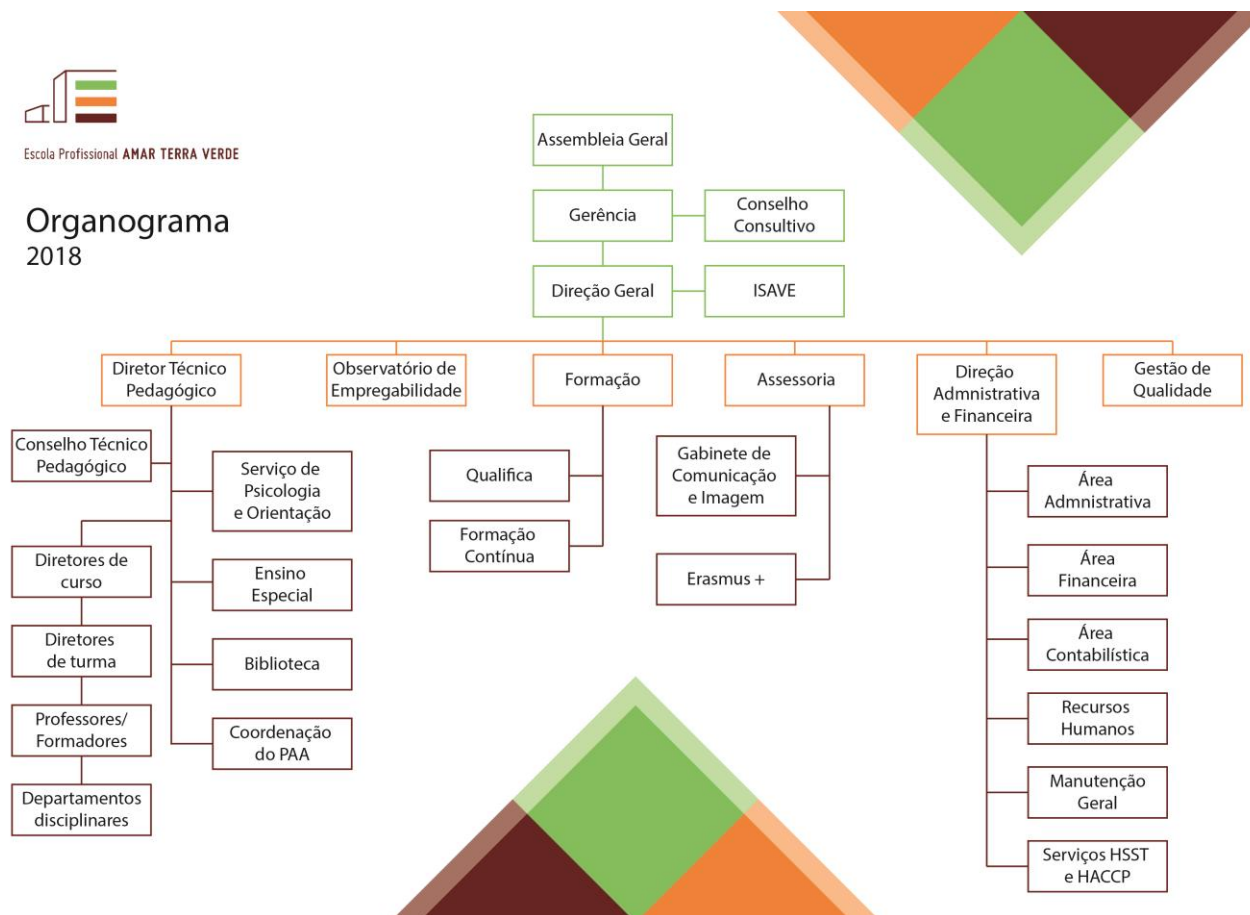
Escola Profissional AMAR TERRA VERDE

Organograma
2018

Assembleia Geral

Gerência

Conselho Consultivo

Direção Geral

ISAVE

Diretor Técnico Pedagógico

Observatório de Empregabilidade

Formação

Assessoria

Direção Admnistrativa e Financeira

Gestão de Qualidade

Conselho Técnico Pedagógico

Serviço de Psicologia e Orientação

Diretores de curso

Ensino Especial

Diretores de turma

Biblioteca

Professores/ Formadores

Coordenação do PAA

Departamentos disciplinares

Qualifica

Formação Contínua

Gabinete de Comunicação e Imagem

Erasmus +

Área Admnistrativa

Área Financeira

Área Contabilística

Recursos Humanos

Manutenção Geral

Serviços HSST e HACCP